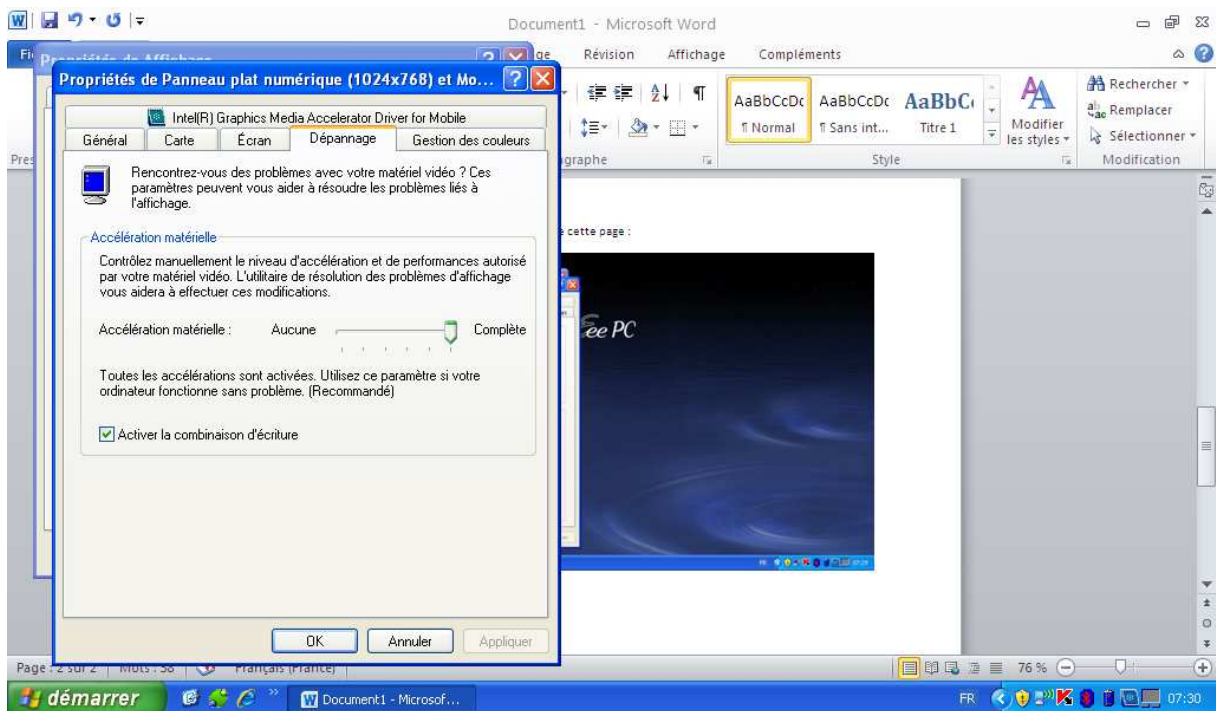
Document1 - Microsoft Word

Fi Propriétés de Affichage

ge Révision Affichage Compléments

AaBbCcDc AaBbCcDc AaBbC

¶ Normal ¶ Sans int... Titre 1

Modifier les styles

Rechercher
Remplacer
Sélectionner

graphe Style Modification

Pres

Propriétés de Panneau plat numérique (1024x768) et Mo...

Intel(R) Graphics Media Accelerator Driver for Mobile

Général Carte Écran Dépannage Gestion des couleurs

Rencontrez-vous des problèmes avec votre matériel vidéo ? Ces paramètres peuvent vous aider à résoudre les problèmes liés à l'affichage.

Accélération matérielle

Contrôlez manuellement le niveau d'accélération et de performances autorisé par votre matériel vidéo. L'utilitaire de résolution des problèmes d'affichage vous aidera à effectuer ces modifications.

Accélération matérielle : Aucune Complète

Toutes les accélérations sont activées. Utilisez ce paramètre si votre ordinateur fonctionne sans problème. (Recommandé)

Activer la combinaison d'écriture

OK Annuler Appliquer

cette page :

ee PC

Page : 2 sur 2 Mots : 58 Français (France)

76 %

démarrer Document1 - Microsof...

FR 07:30